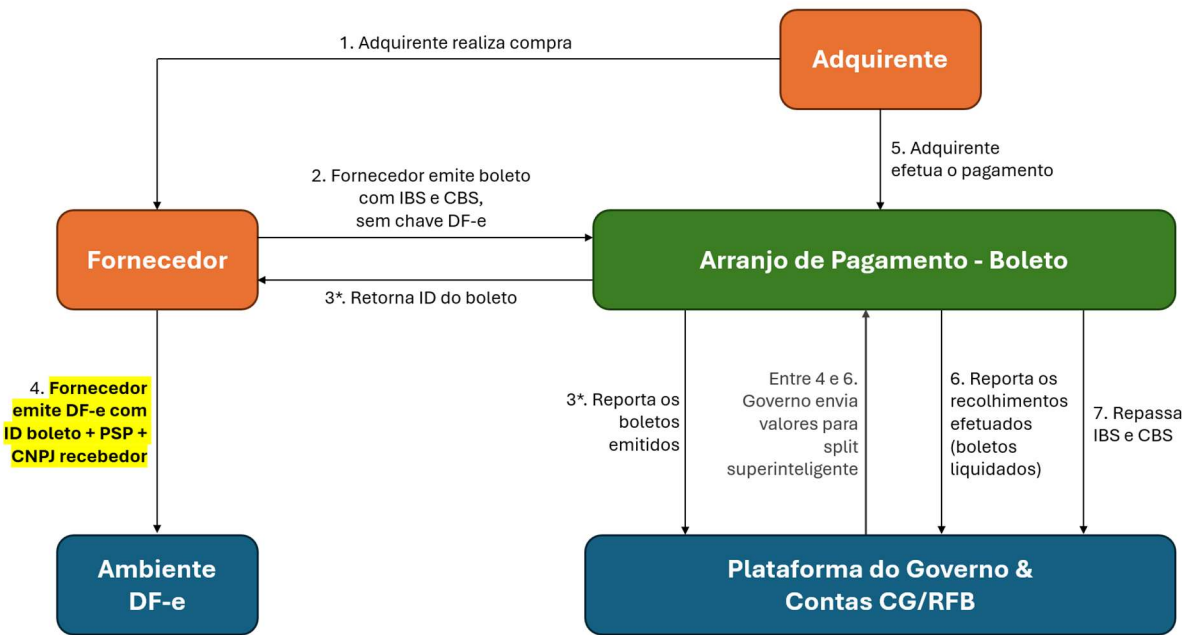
Adquirente

1. Adquirente realiza compra

5. Adquirente efetua o pagamento

2. Fornecedor emite boleto com IBS e CBS, sem chave DF-e

Fornecedor

Arranjo de Pagamento - Boleto

3*. Retorna ID do boleto

4. Fornecedor emite DF-e com ID boleto + PSP + CNPJ recebedor

3*. Reporta os boletos emitidos

Entre 4 e 6. Governo envia valores para split superinteligente

6. Reporta os recolhimentos efetuados (boletos liquidados)

7. Repassa IBS e CBS

Ambiente DF-e

Plataforma do Governo & Contas CG/RFB